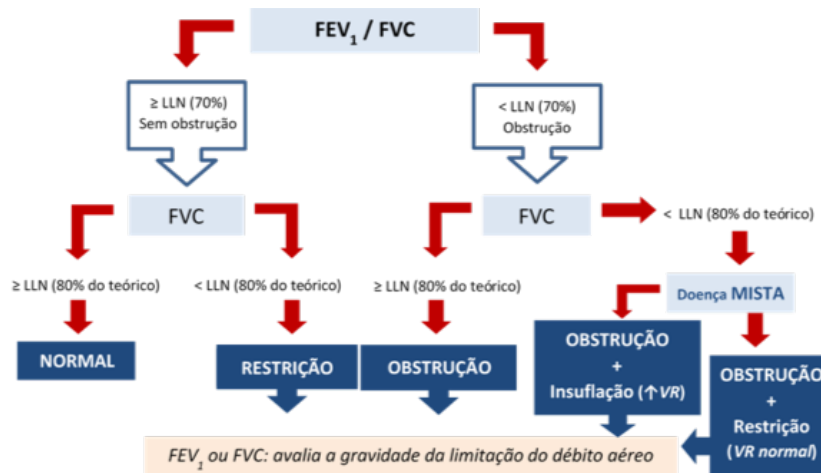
$FEV_1$ / FVC

≥ LLN (70%)
Sem obstrução

< LLN (70%)
Obstrução

FVC

FVC

< LLN (80% do teórico)

≥ LLN (80% do teórico)

< LLN (80% do teórico)

≥ LLN (80% do teórico)

Doença MISTA

NORMAL

RESTRIÇÃO

OBSTRUÇÃO

OBSTRUÇÃO
+
Insuflação (↑VR)

OBSTRUÇÃO
+
Restrição
(VR normal)

$FEV_1$ ou FVC: avalia a gravidade da limitação do débito aéreo